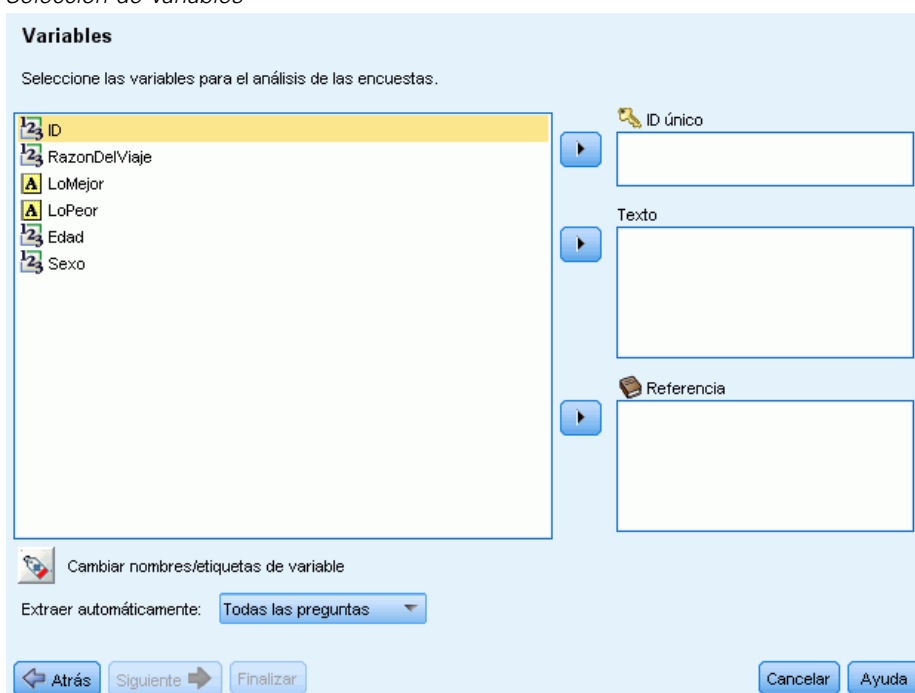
Selección de variables

Variables

Seleccione las variables para el análisis de las encuestas.

ID
RazonDelViaje
LoMejor
LoPeor
Edad
Sexo

ID único

Texto

Referencia

Cambiar nombres/etiquetas de variable

Extraer automáticamente: Todas las preguntas

Atrás
Siguiente
Finalizar
Cancelar
Ayuda